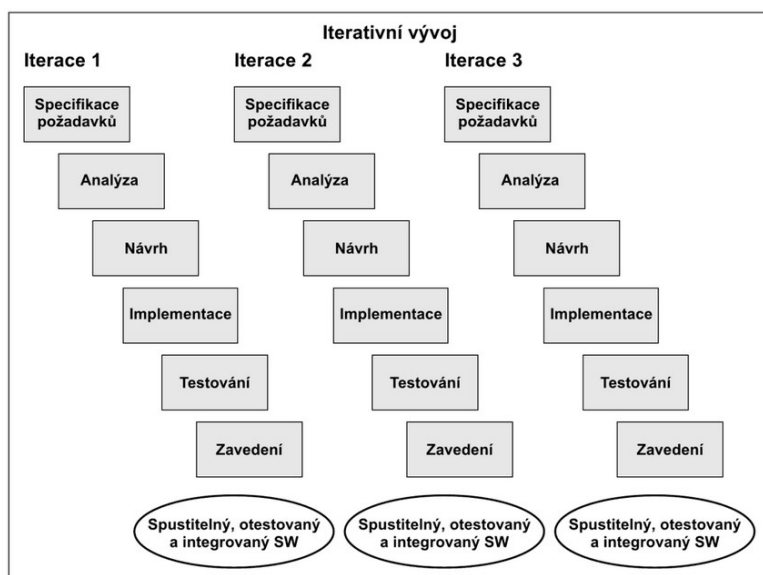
Iterativní vývoj

Iterace 1

Specifikace požadavků

Analýza

Návrh

Implementace

Testování

Zavedení

Spustitelný, otestovaný a integrovaný SW

Iterace 2

Specifikace požadavků

Analýza

Návrh

Implementace

Testování

Zavedení

Spustitelný, otestovaný a integrovaný SW

Iterace 3

Specifikace požadavků

Analýza

Návrh

Implementace

Testování

Zavedení

Spustitelný, otestovaný a integrovaný SW